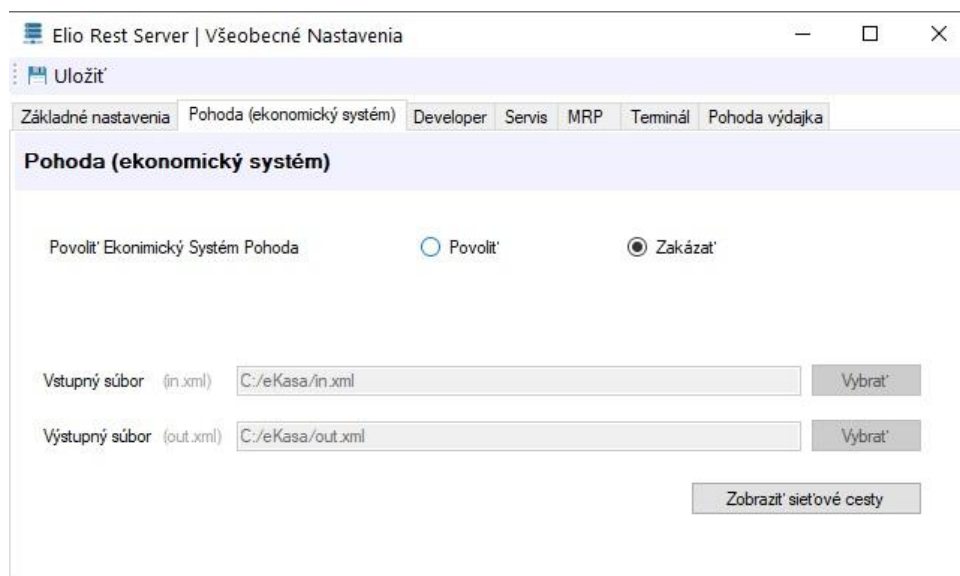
Elio Rest Server | Všeobecné Nastavenia

Uložiť

Základné nastavenia | Pohoda (ekonomický systém) | Developer | Servis | MRP | Terminál | Pohoda výdajka

Pohoda (ekonomický systém)

Povoliť Ekonimický Systém Pohoda

Povoliť

Zakázať

Vstupný súbor (in.xml) C:/eKasa/in.xml Vybrať

Výstupný súbor (out.xml) C:/eKasa/out.xml Vybrať

Zobraziť sieťové cesty